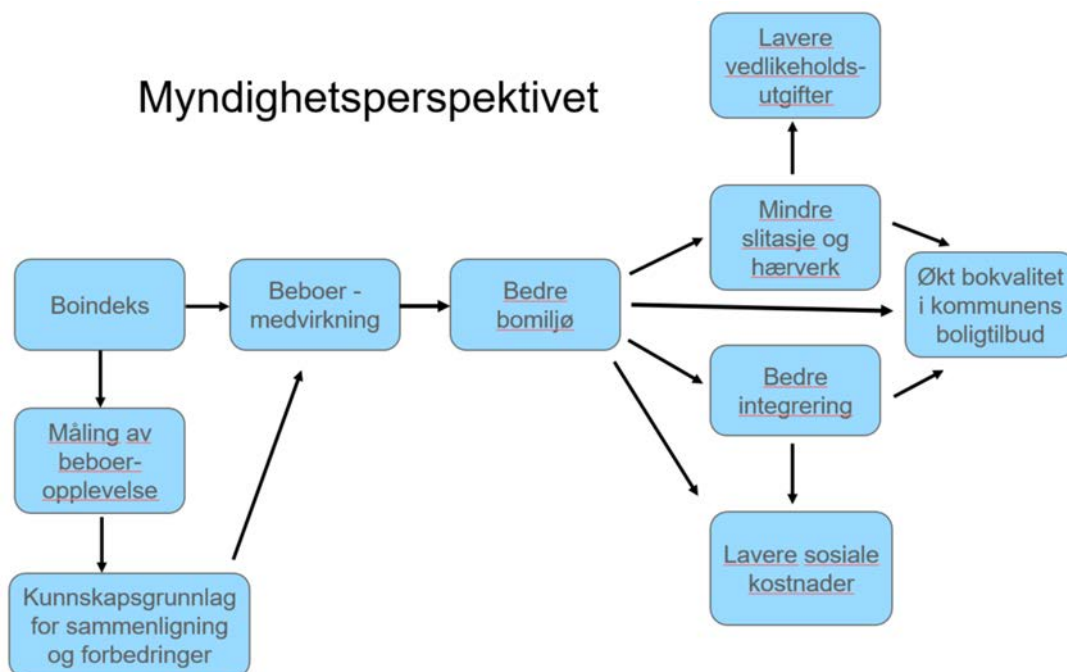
Myndighetsperspektivet

Boindeks

Måling av beboer-opplevelse

Kunnskapsgrunnlag for sammenligning og forbedringer

Beboer - medvirkning

Bedre bomiljø

Lavere vedlikeholds-utgifter

Mindre slitasje og hærverk

Økt bokvalitet i kommunens boligtilbud

Bedre integrering

Lavere sosiale kostnader